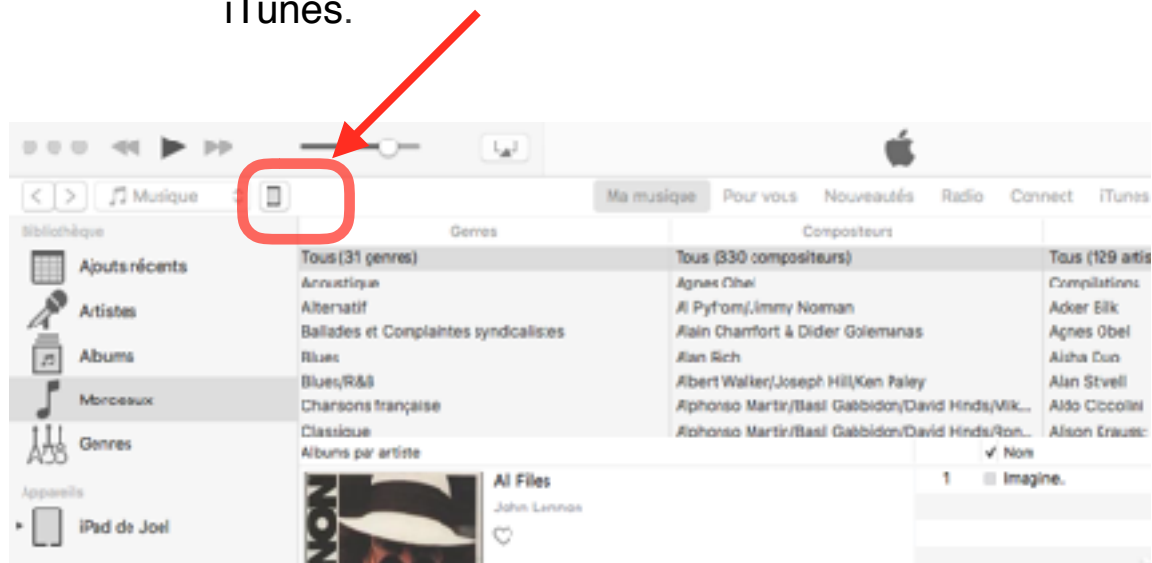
iTunes.

Musique

Ma musique Pour vous Nouveautés Radio Connect iTunes

Bibliothèque

Ajouts récents

Artistes

Albums

Morceaux

Genres

Appareils

iPad de Joel

| Genres | Compositeurs | |
|---|---|---|
| Tous (31 genres) | Tous (330 compositeurs) | Tous (129 artis |
| Acoustique | Agnes Obel | Compilations |
| Alternatif | Al Pyfrom/Jimmy Norman | Acker Bilk |
| Ballades et Complaintes syndicalistes | Alain Chamfort & Didier Golemanas | Agnes Obel |
| Blues | Alan Rich | Aisha Duo |
| Blues/R&B | Albert Walker/Joseph Hill/Ken Paley | Alan Stivell |
| Chansons française | Alphonso Martin/Basil Gabbidon/David Hinds/Mik... | Aldo Ciccolini |
| Classique | Alphonso Martin/Basil Gabbidon/David Hinds/Ron... | Alison Krauss |

Albums par artiste

✓ Nom

All Files

John Lennon

1 Imagine.